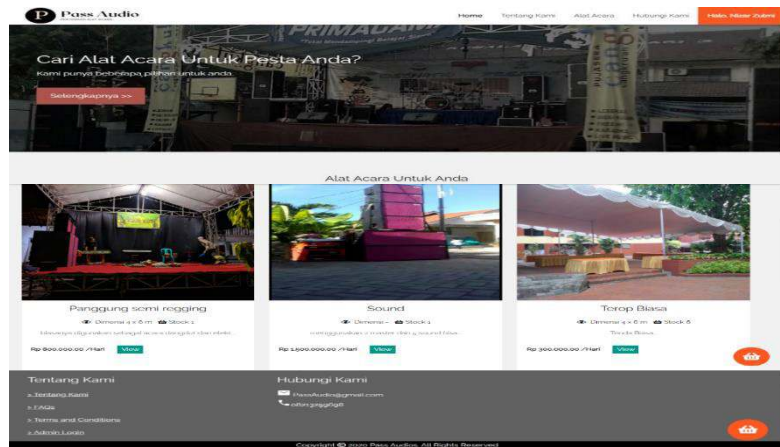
P Pass Audio

Home Tentang Kami Alat Acara Hubungi Kami Halo, Nizar Zulmi

PRIMADANA

Cari Alat Acara Untuk Pesta Anda?

Kami punya beberapa pilihan untuk anda.

Selengkapnya >>

Alat Acara Untuk Anda

Panggung semi regging

Dimensi 4 x 6 m Stock 1

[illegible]

Rp 800.000,00 /Hari View

Sound

Dimensi - Stock 1

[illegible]

Rp 1.500.000,00 /Hari View

Terop Biasa

Dimensi 4 x 6 m Stock 8

Terop Biasa

Rp 300.000,00 /Hari View

Tentang Kami

> Tentang Kami

> FAQs

> Terms and Conditions

> Admin Login

Hubungi Kami

PassAudio@gmail.com

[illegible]

Copyright © 2020 Pass Audios. All Rights Reserved